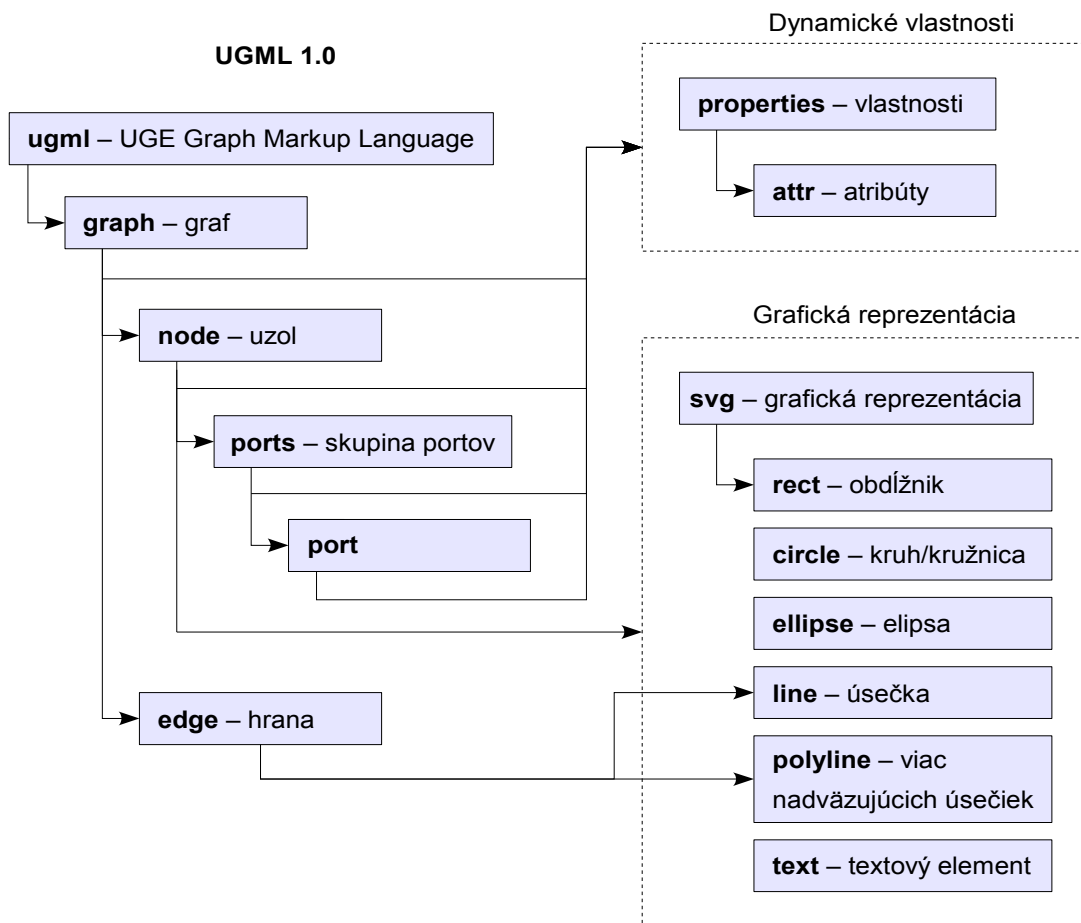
UGML 1.0

ugml – UGE Graph Markup Language

graph – graf

node – uzol

ports – skupina portov

port

edge – hrana

Dynamické vlastnosti

properties – vlastnosti

attr – atribúty

Grafická reprezentácia

svg – grafická reprezentácia

rect – obdĺžnik

circle – kruh/kružnica

ellipse – elipsa

line – úsečka

polyline – viac nadväzujúcich úsečiek

text – textový element